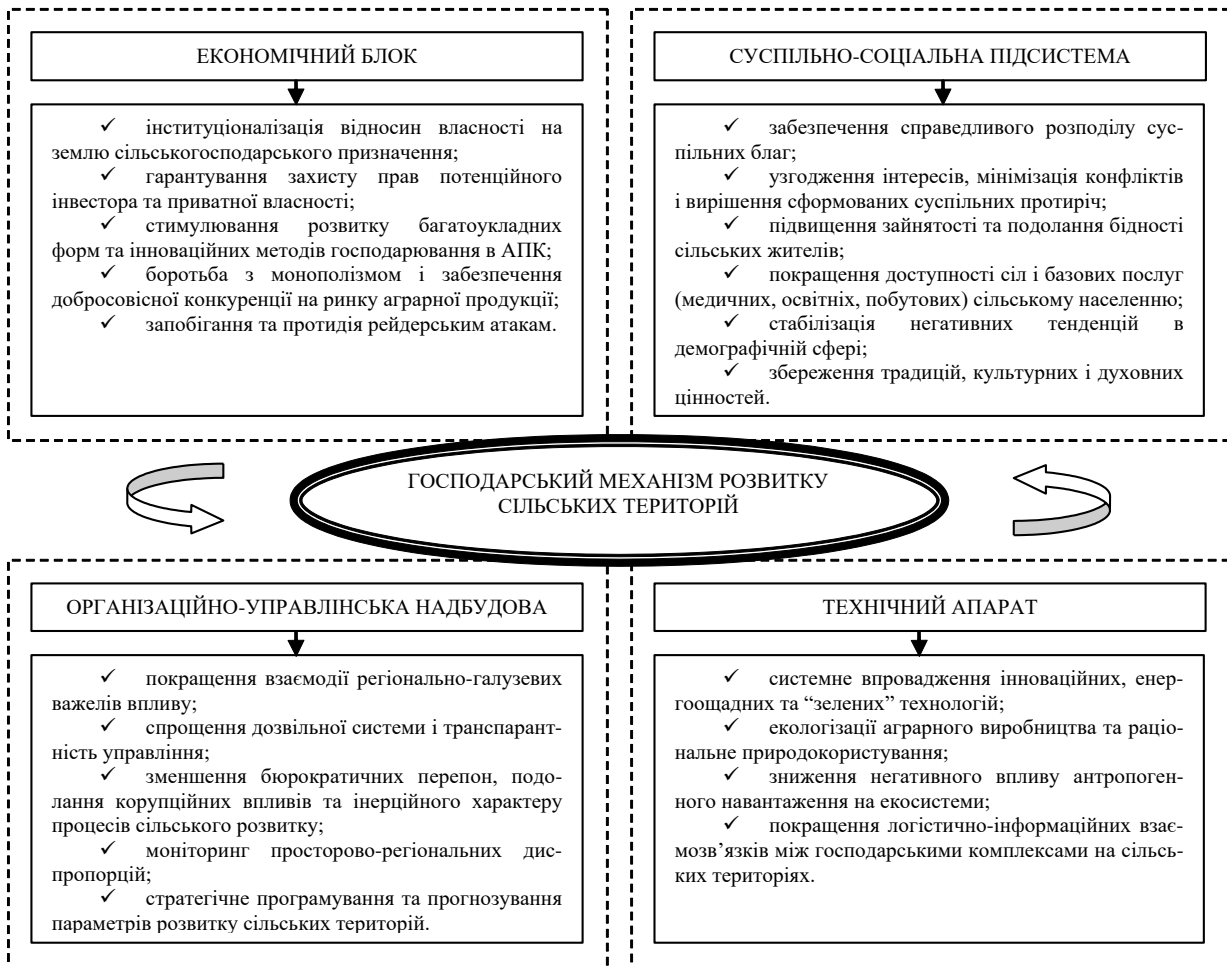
ЕКОНОМІЧНИЙ БЛОК

✓ інституціоналізація відносин власності на землю сільськогосподарського призначення;
✓ гарантування захисту прав потенційного інвестора та приватної власності;
✓ стимулювання розвитку багатоукладних форм та інноваційних методів господарювання в АПК;
✓ боротьба з монополізмом і забезпечення добросовісної конкуренції на ринку аграрної продукції;
✓ запобігання та протидія рейдерським атакам.

СУСПІЛЬНО-СОЦІАЛЬНА ПІДСИСТЕМА

✓ забезпечення справедливого розподілу суспільних благ;
✓ узгодження інтересів, мінімізація конфліктів і вирішення сформованих суспільних протиріч;
✓ підвищення зайнятості та подолання бідності сільських жителів;
✓ покращення доступності сіл і базових послуг (медичних, освітніх, побутових) сільському населенню;
✓ стабілізація негативних тенденцій в демографічній сфері;
✓ збереження традицій, культурних і духовних цінностей.

ГОСПОДАРСЬКИЙ МЕХАНІЗМ РОЗВИТКУ СІЛЬСЬКИХ ТЕРИТОРІЙ

ОРГАНІЗАЦІЙНО-УПРАВЛІНСЬКА НАДБУДОВА

✓ покращення взаємодії регіонально-галузевих важелів впливу;
✓ спрощення дозвільної системи і транспарантність управління;
✓ зменшення бюрократичних перепон, подолання корупційних впливів та інерційного характеру процесів сільського розвитку;
✓ моніторинг просторово-регіональних диспропорцій;
✓ стратегічне програмування та прогнозування параметрів розвитку сільських територій.

ТЕХНІЧНИЙ АПАРАТ

✓ системне впровадження інноваційних, енергоощадних та “зелених” технологій;
✓ екологізації аграрного виробництва та раціональне природокористування;
✓ зниження негативного впливу антропогенного навантаження на екосистеми;
✓ покращення логістично-інформаційних взаємозв’язків між господарськими комплексами на сільських територіях.